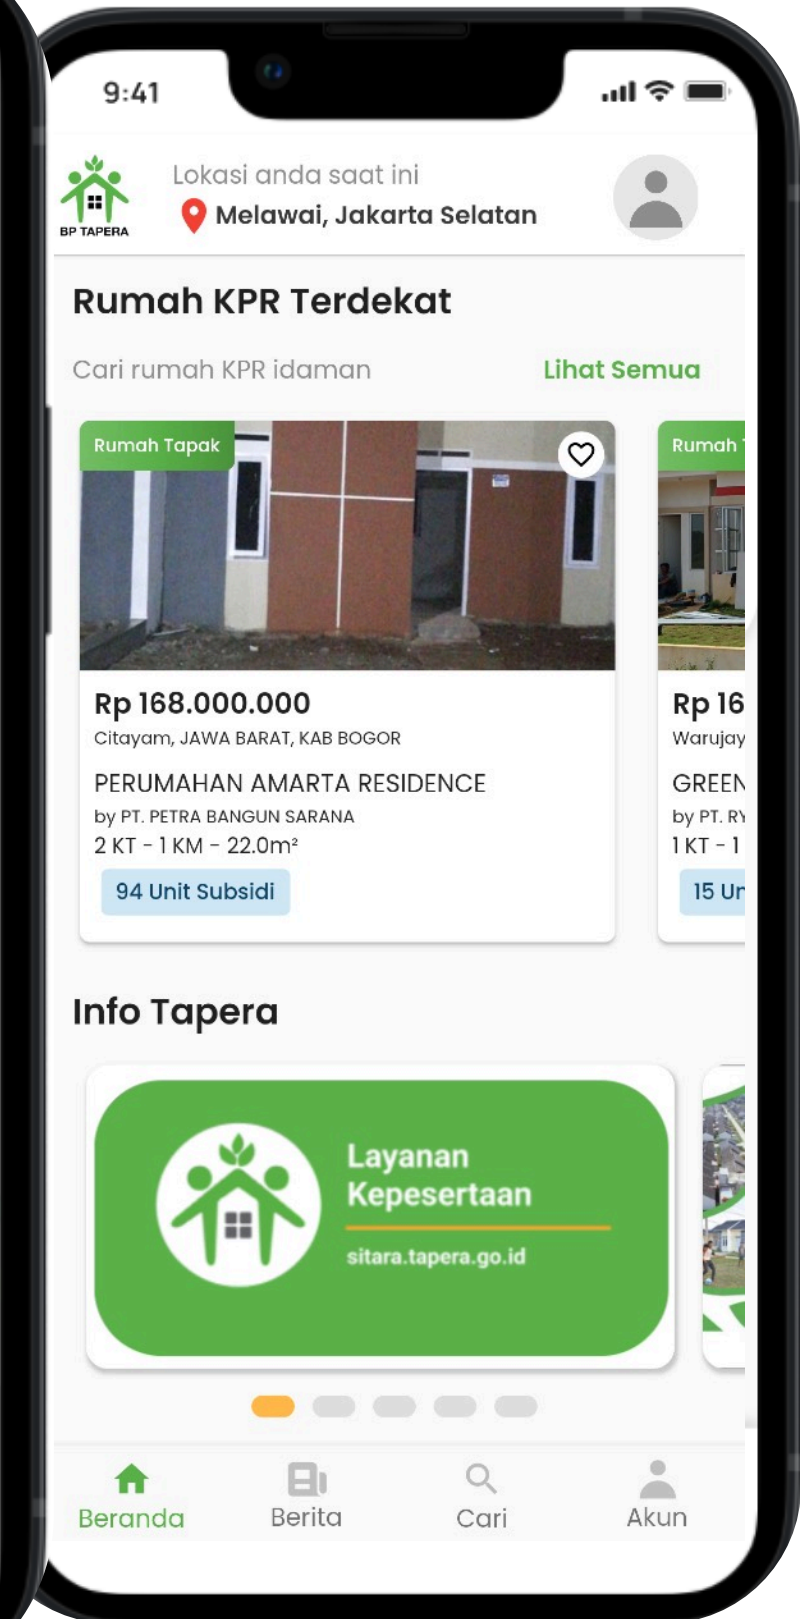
9:41

BP TAPERA

Lokasi anda saat ini
Melawai, Jakarta Selatan

Rumah KPR Terdekat

Cari rumah KPR idaman
Lihat Semua

Rumah Tapak

Rp 168.000.000
Citayam, JAWA BARAT, KAB BOGOR
PERUMAHAN AMARTA RESIDENCE
by PT. PETRA BANGUN SARANA
2 KT - 1 KM - 22.0m²
94 Unit Subsidi

Rumah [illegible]
Rp 16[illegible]
Warujay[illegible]
GREEN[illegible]
by PT. RY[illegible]
1 KT - 1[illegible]
15 Un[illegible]

Info Tapera

Layanan Kepesertaan
sitara.tapera.go.id

Beranda
Berita
Cari
Akun